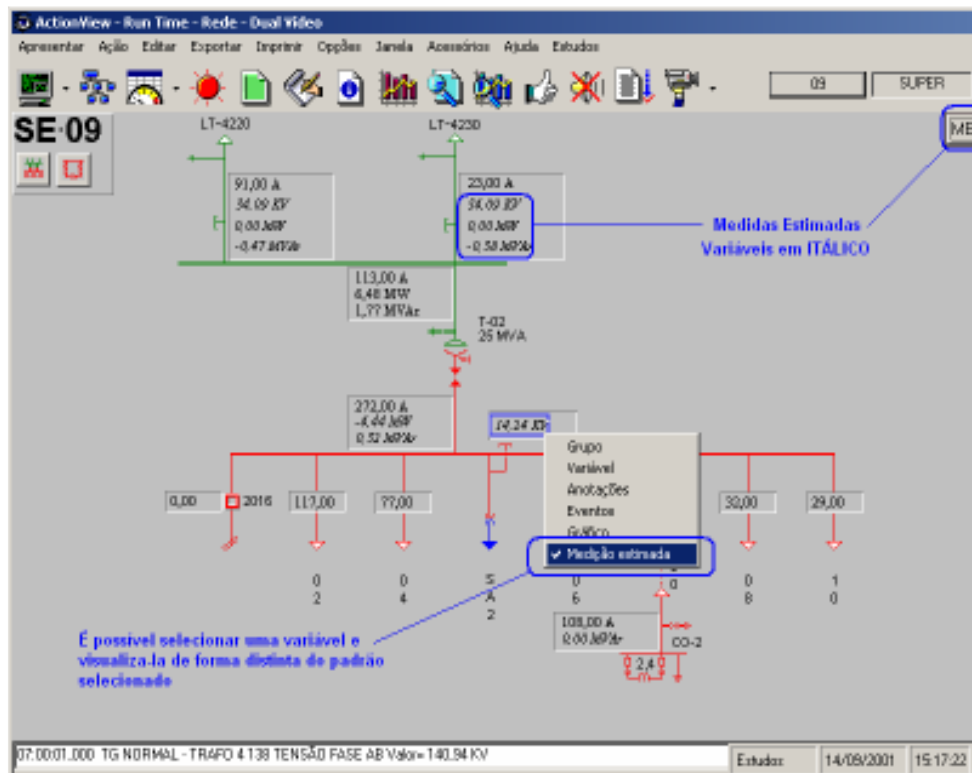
ActionView - Run Time - Rede - Dual Video

Apresentar Ação Editar Exportar Imprimir Opções Janela Acessórios Ajuda Estudos

09 SUPER

SE-09

ME

LT-4220

LT-4230

91,00 A
34,09 KV
0,00 MW
-0,47 MVAr

23,00 A
34,09 KV
0,00 MW
-0,58 MVAr

Medidas Estimadas
Variáveis em ITÁLICO

113,00 A
6,48 MW
1,77 MVAr

T-02
25 MVA

272,00 A
-4,44 MW
0,52 MVAr

14,24 KV

Grupo
Variável
Anotações
Eventos
Gráfico
✔ Medição estimada

0,00 2016

117,00

77,00

32,00

29,00

0
2

0
4

5
A
2

0
6

0

0
8

1
0

108,00 A
0,00 MVAr

CO-2

2,4

É possível selecionar uma variável e visualiza-la de forma distinta do padrão selecionado

07:00:01.000 TG NORMAL - TRAFO 4 138 TENSÃO FASE AB Valor= 140,94 KV

Estudos 14/09/2001 15:17:22